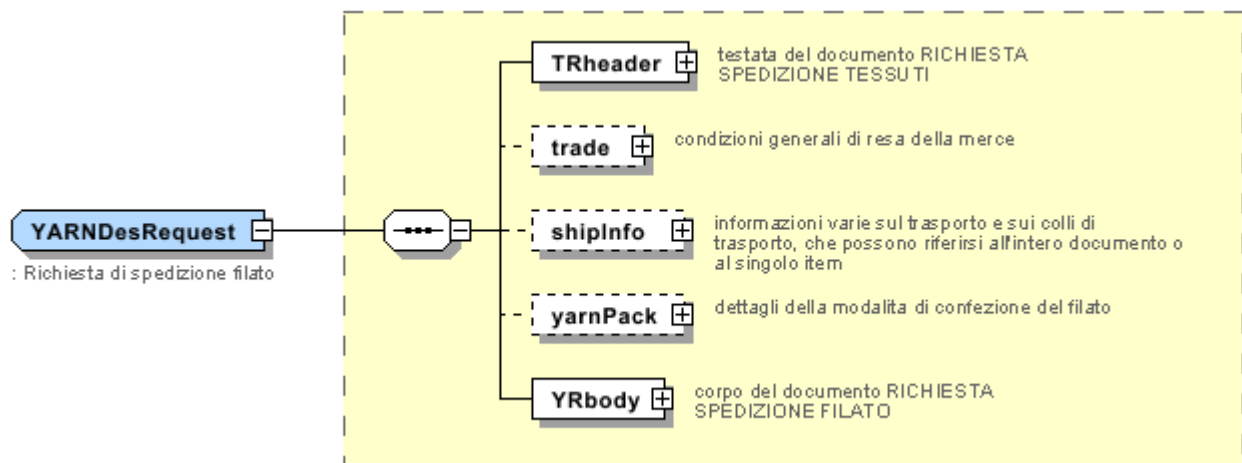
YARNDesRequest

: Richiesta di spedizione filato

TRheader

testata del documento RICHIESTA SPEDIZIONE TESSUTI

trade

condizioni generali di resa della merce

shipInfo

informazioni varie sul trasporto e sui colli di trasporto, che possono riferirsi all'intero documento o al singolo item

yarnPack

dettagli della modalita di confezione del filato

YRbody

corpo del documento RICHIESTA SPEDIZIONE FILATO